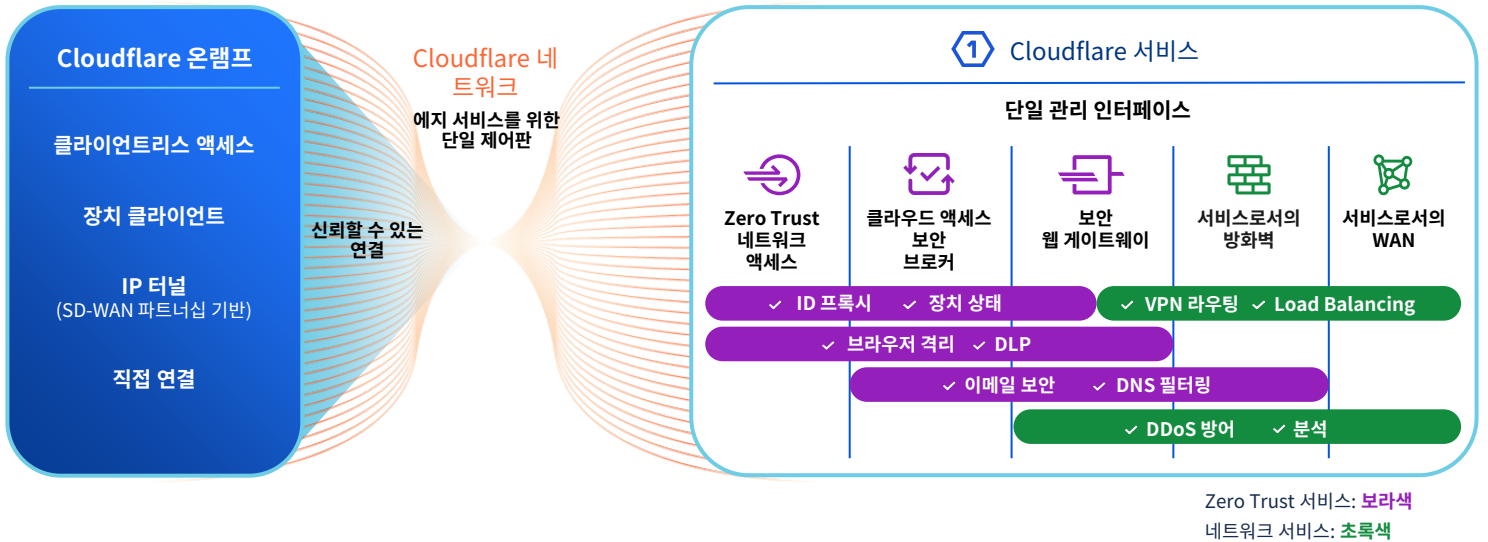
Cloudflare 온램프

클라이언트리스 액세스

장치 클라이언트

IP 터널
(SD-WAN 파트너십 기반)

직접 연결

신뢰할 수 있는 연결

Cloudflare 네트워크

에지 서비스를 위한 단일 제어판

1 Cloudflare 서비스

단일 관리 인터페이스

Zero Trust 네트워크 액세스

클라우드 액세스 보안 브로커

보안 웹 게이트웨이

서비스로서의 방화벽

서비스로서의 WAN

✓ ID 프록시 ✓ 장치 상태

✓ VPN 라우팅 ✓ Load Balancing

✓ 브라우저 격리 ✓ DLP

✓ 이메일 보안 ✓ DNS 필터링

✓ DDoS 방어 ✓ 분석

Zero Trust 서비스: 보라색
네트워크 서비스: 초록색